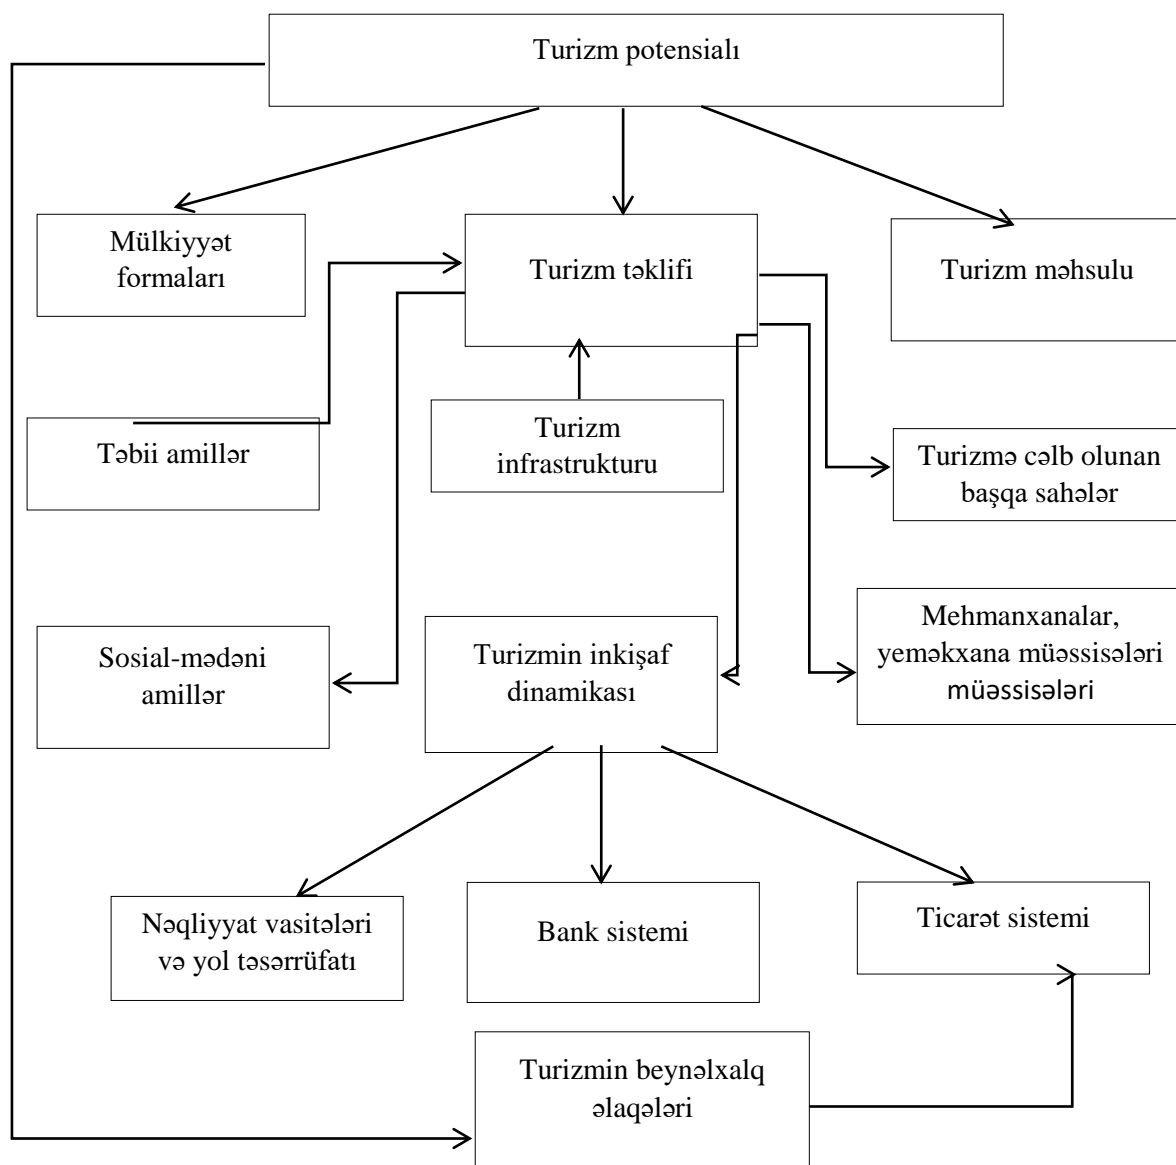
Turizm potensialı

Mülkiyyət formaları

Turizm təklifi

Turizm məhsulu

Təbii amillər

Turizm infrastrukturu

Turizmə cəlb olunan başqa sahələr

Sosial-mədəni amillər

Turizmin inkişaf dinamikası

Mehmanxanalar, yeməkxana müəssisələri müəssisələri

Nəqliyyat vasitələri və yol təsərrüfatı

Bank sistemi

Ticarət sistemi

Turizmin beynəlxalq əlaqələri